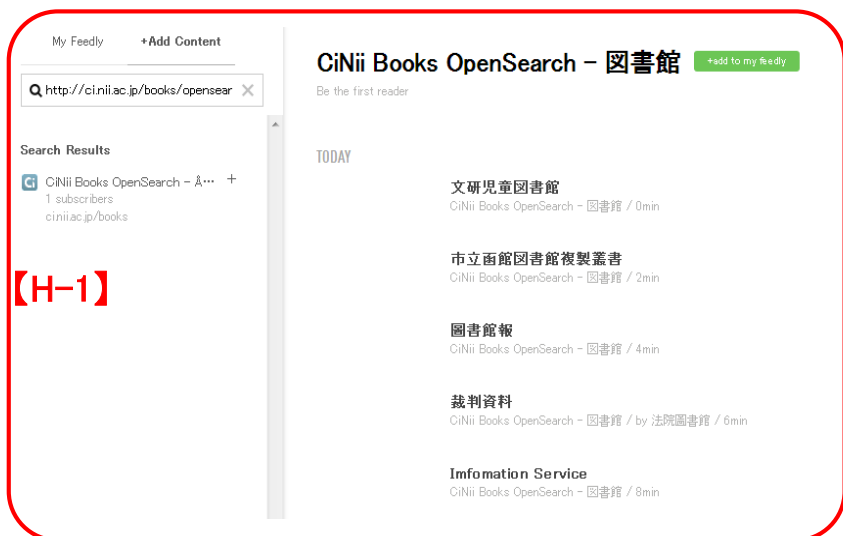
My Feedly +Add Content

http://ci.nii.ac.jp/books/opensear

Search Results

CiNii Books OpenSearch - Å··· +
1 subscribers
ci.nii.ac.jp/books

【H-1】

CiNii Books OpenSearch - 図書館

+add to my feedly

Be the first reader

TODAY

文研児童図書館
CiNii Books OpenSearch - 図書館 / 0min

市立函館図書館複製叢書
CiNii Books OpenSearch - 図書館 / 2min

圖書館報
CiNii Books OpenSearch - 図書館 / 4min

裁判資料
CiNii Books OpenSearch - 図書館 / by 法院圖書館 / 6min

Imfomation Service
CiNii Books OpenSearch - 図書館 / 8min